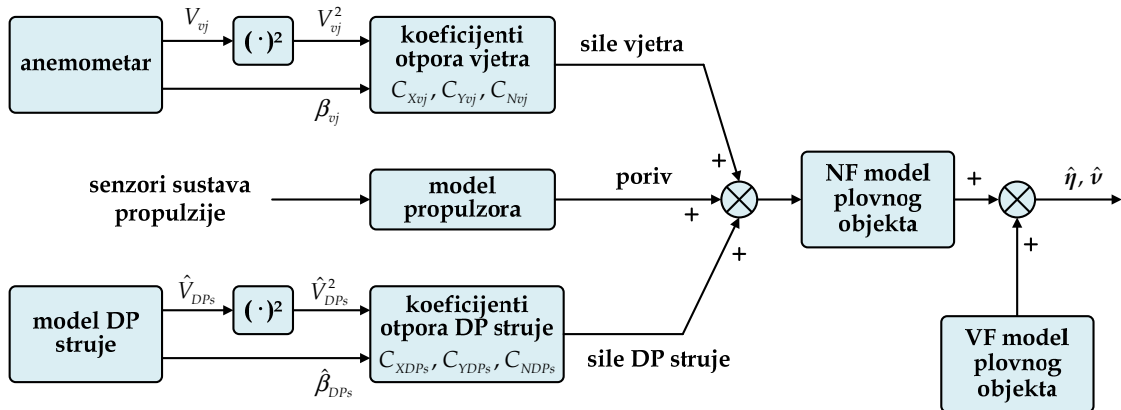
anemometar

$V_{vj}$

$(\cdot)^2$

$V_{vj}^2$

koeficijenti otpora vjetra

$C_{Xvj}, C_{Yvj}, C_{Nvj}$

$\beta_{vj}$

sile vjetra

+

senzori sustava propulzije

model propulzora

poriv

+

+

NF model plovnog objekta

+

$\hat{\eta}, \hat{\nu}$

+

model DP struje

$\hat{V}_{DPs}$

$(\cdot)^2$

$\hat{V}_{DPs}^2$

koeficijenti otpora DP struje

$C_{XDPs}, C_{YDPs}, C_{NDPs}$

$\hat{\beta}_{DPs}$

sile DP struje

VF model plovnog objekta